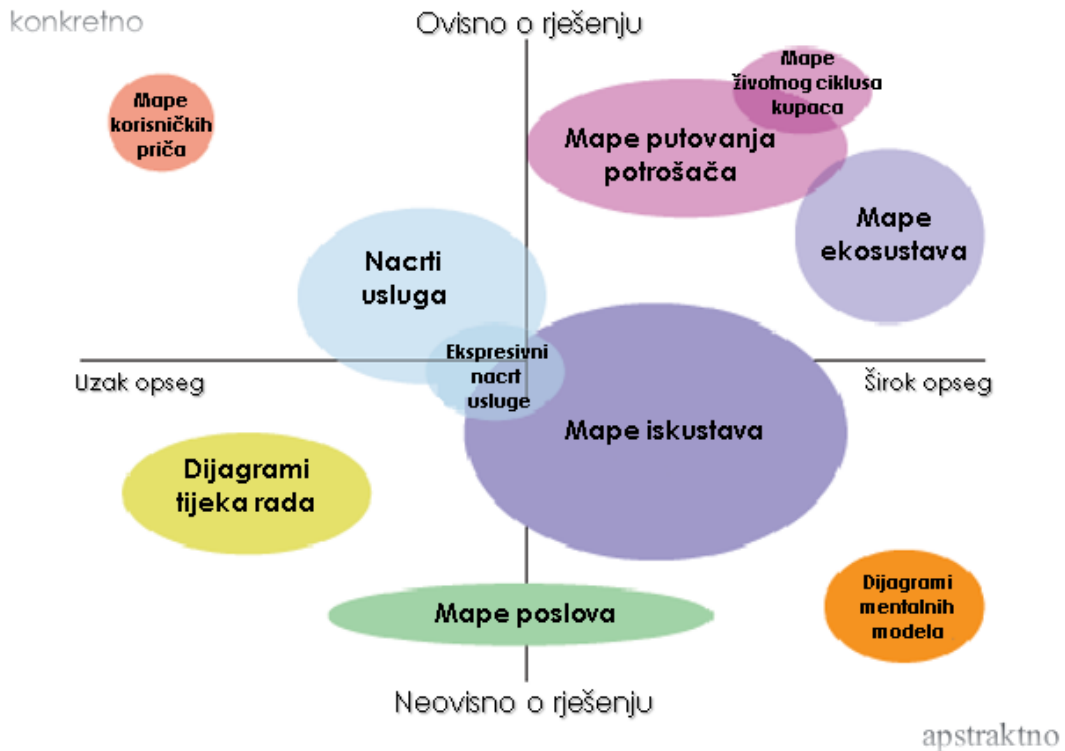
konkretno

Ovisno o rješenju

Mape korisničkih priča

Mape životnog ciklusa kupaca

Mape putovanja potrošača

Mape ekosustava

Nacrti usluga

Ekspresivni nacrt usluge

Uzak opseg

Širok opseg

Mape iskustava

Dijagrami tijeka rada

Dijagrami mentalnih modela

Mape poslova

Neovisno o rješenju

apstraktno